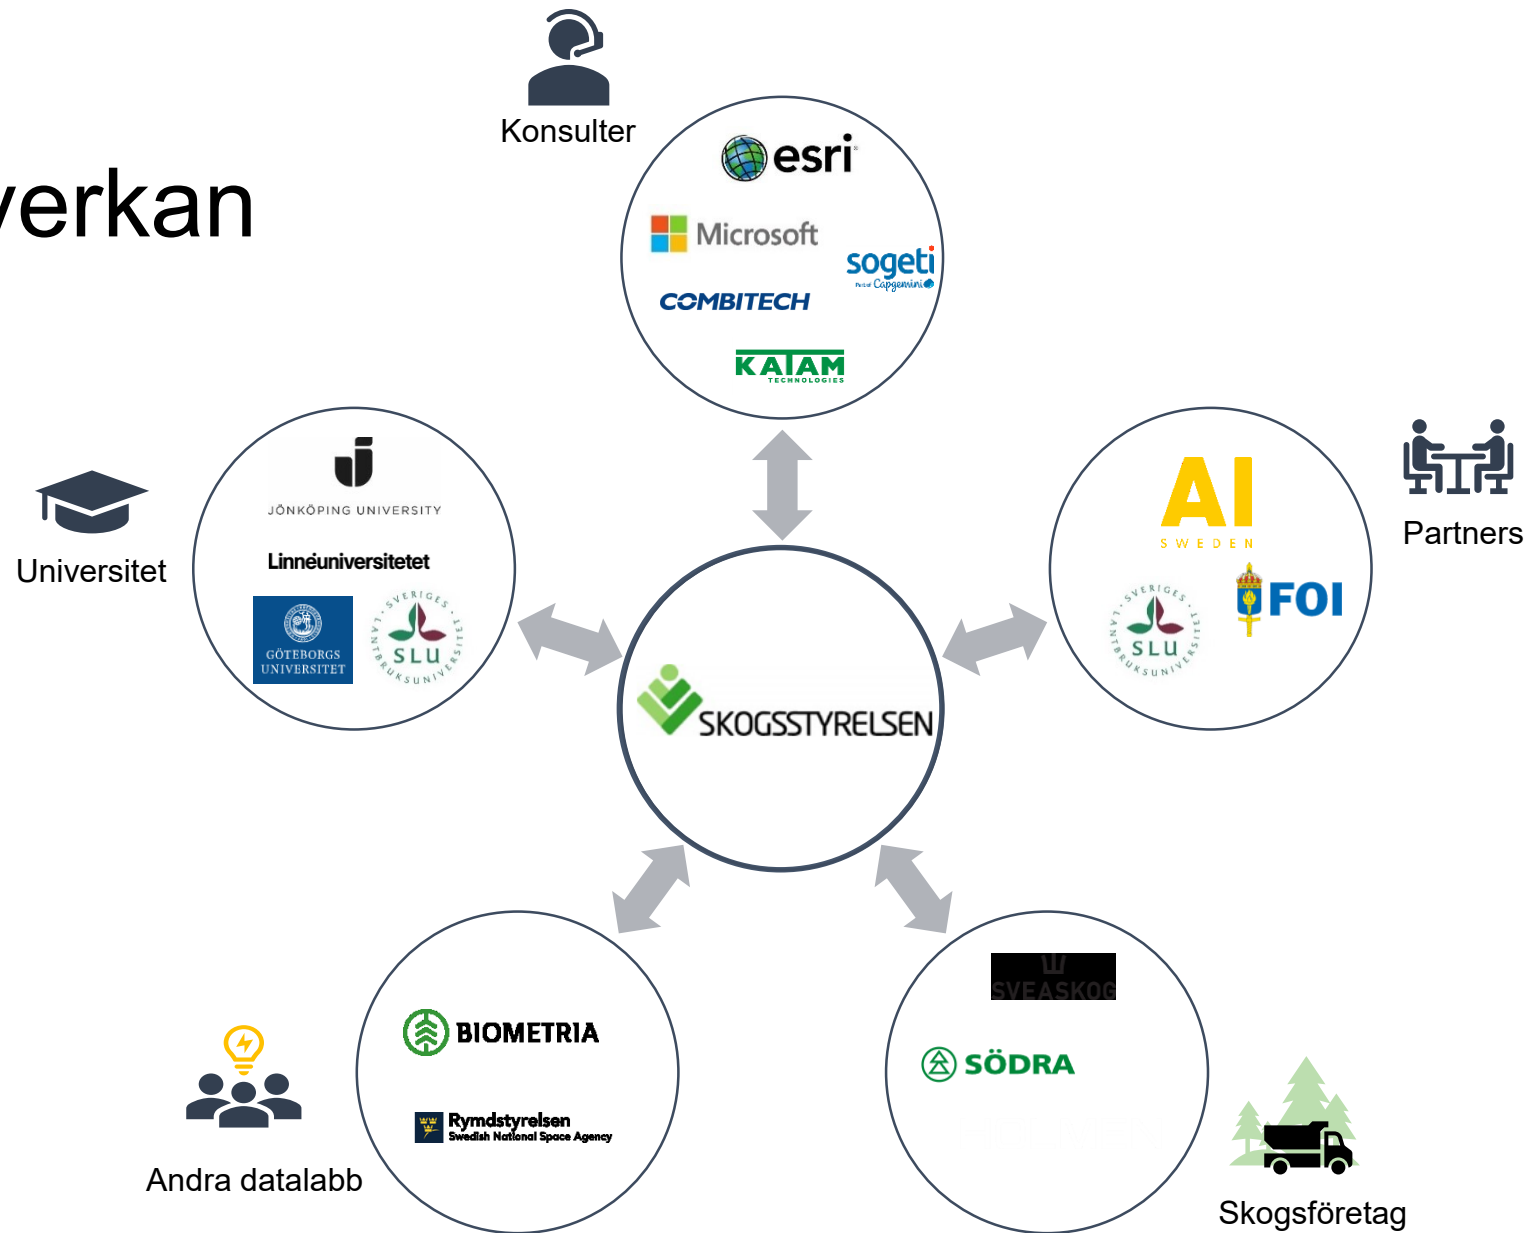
verkan

Konsulter

esri

Microsoft

sogeti
Part of Capgemini

COMBITECH

KATAM
TECHNOLOGIES

Universitet

JÖNKÖPING UNIVERSITY

Linnéuniversitetet

GÖTEBORGS UNIVERSITET

SVERIGES LANTBRUKSUNIVERSITET
SLU

Partners

AI
SWEDEN

SVERIGES LANTBRUKSUNIVERSITET
SLU

FOI

SKOGSSTYRELSEN

Andra datalabb

BIOMETRIA

Rymdstyrelsen
Swedish National Space Agency

SVEASKOG

SÖDRA

Skogsföretag